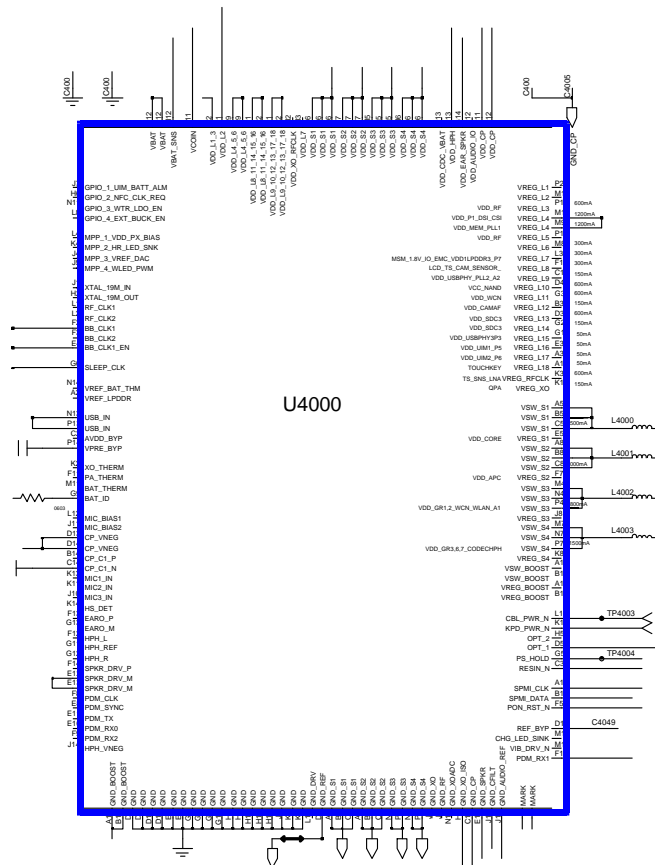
C400
C400
C400
C4005

VBAT
VBAT
VBAT_SNS
VCOIN
VDD_L1_3
VDD_L2
VDD_L4_5_6
VDD_L4_5_6
VDD_L8_11_14_15_16
VDD_L8_11_14_15_16
VDD_L9_10_12_13_17_18
VDD_L9_10_12_13_17_18
VDD_XO_RFCLK
VDD_L7
VDD_S1
VDD_S1
VDD_S2
VDD_S2
VDD_S3
VDD_S3
VDD_S4
VDD_S4
VDD_CDC_VBAT
VDD_HPH
VDD_EAR_SPKR
VDD_AUDIO_IO
VDD_CP
VDD_CP
GND_CP

GPIO_1_UIM_BATT_ALM
GPIO_2_NFC_CLK_REQ
GPIO_3_WTR_LDO_EN
GPIO_4_EXT_BUCK_EN
MPP_1_VDD_PX_BIAS
MPP_2_HR_LED_SNK
MPP_3_VREF_DAC
MPP_4_WLED_PWM
XTAL_19M_IN
XTAL_19M_OUT
RF_CLK1
RF_CLK2
BB_CLK1
BB_CLK2
BB_CLK1_EN
SLEEP_CLK
VREF_BAT_THM
VREF_LPDDR
USB_IN
USB_IN
AVDD_BYP
VPRE_BYP
XO_THERM
PA_THERM
BAT_THERM
BAT_ID
0603
MIC_BIAS1
MIC_BIAS2
CP_VNEG
CP_VNEG
CP_C1_P
CP_C1_N
MIC1_IN
MIC2_IN
MIC3_IN
HS_DET
EARO_P
EARO_M
HPH_L
HPH_REF
HPH_R
SPKR_DRV_P
SPKR_DRV_M
SPKR_DRV_M
PDM_CLK
PDM_SYNC
PDM_TX
PDM_RX0
PDM_RX2
HPH_VNEG

VREG_L1
VREG_L2
VDD_RF VREG_L3
VDD_P1_DSI_CSI VREG_L4
VDD_MEM_PLL1 VREG_L4
VDD_RF VREG_L5
VREG_L6
MSM_1.8V_IO_EMC_VDD1LPDDR3_P7 VREG_L7
LCD_TS_CAM_SENSOR_ VREG_L8
VDD_USBPHY_PLL2_A2 VREG_L9
VCC_NAND VREG_L10
VDD_WCN VREG_L11
VDD_CAMAF VREG_L12
VDD_SDC3 VREG_L13
VDD_SDC3 VREG_L14
VDD_USBPHY3P3 VREG_L15
VDD_UIM1_P5 VREG_L16
VDD_UIM2_P6 VREG_L17
TOUCHKEY VREG_L18
TS_SNS_LNA VREG_RFCLK
QPA VREG_XO
600mA
1200mA
1200mA
300mA
300mA
300mA
150mA
600mA
600mA
150mA
600mA
150mA
50mA
50mA
50mA
50mA
600mA
150mA

U4000

VSW_S1
VSW_S1
VSW_S1
VDD_CORE VREG_S1
VSW_S2
VSW_S2
VDD_APC VREG_S2
VSW_S3
VSW_S3
VDD_GR1,2_WCN_WLAN_A1 VREG_S3
VSW_S3
VSW_S4
VSW_S4
VDD_GR3,6,7_CODECPHI VSW_S4
VREG_S4
VSW_BOOST
VSW_BOOST
VREG_BOOST
VREG_BOOST
500mA
200mA
00mA
500mA
L4000
L4001
L4002
L4003

CBL_PWR_N
KPD_PWR_N
OPT_2
OPT_1
PS_HOLD
RESIN_N
TP4003
TP4004
SPMI_CLK
SPMI_DATA
PON_RST_N
REF_BYP
CHG_LED_SINK
VIB_DRV_N
PDM_RX1
C4049

GND_BOOST
GND_BOOST
GND
GND
GND
GND
GND
GND
GND
GND
GND
GND
GND
GND
GND
GND
GND
GND
GND_DRV
GND_REF
GND_S1
GND_S1
GND_S2
GND_S2
GND_S3
GND_S3
GND_S4
GND_S4
GND_XO
GND_RF
GND_XOADC
GND_XO_ISO
GND_CP
GND_SPKR
GND_CFILT
GND_AUDIO_REF
MARK
MARK